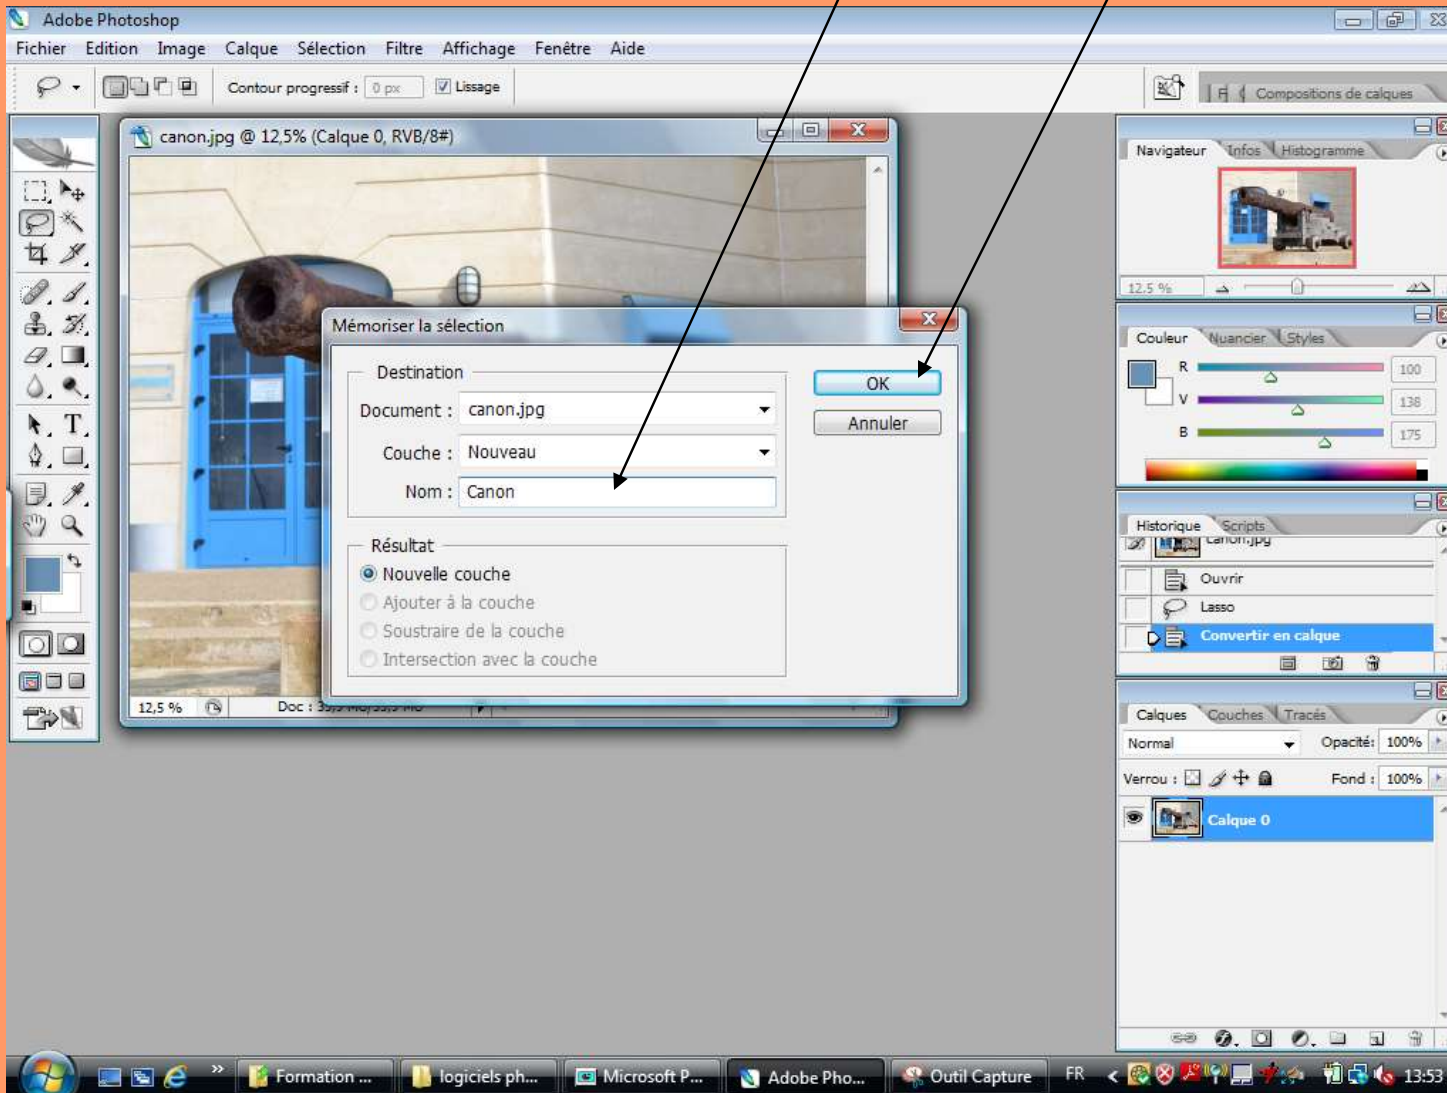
Adobe Photoshop

Fichier Edition Image Calque Sélection Filtre Affichage Fenêtre Aide

Contour progressif : 0 px Lissage

Compositions de calques

canon.jpg @ 12,5% (Calque 0, RVB/8#)

Mémoriser la sélection

Destination

Document : canon.jpg

Couche : Nouveau

Nom : Canon

Résultat

Nouvelle couche

Ajouter à la couche

Soustraire de la couche

Intersection avec la couche

OK

Annuler

12,5 %

Doc : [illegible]

Navigateur Infos Histogramme

12,5 %

Couleur Nuancier Styles

R 100

V 138

B 175

Historique Scripts

canon.jpg

Ouvrir

Lasso

Convertir en calque

Calques Couches Tracés

Normal

Opacité: 100%

Verrou :

Fond : 100%

Calque 0

Formation ...

logiciels ph...

Microsoft P...

Adobe Pho...

Outil Capture

FR

13:53